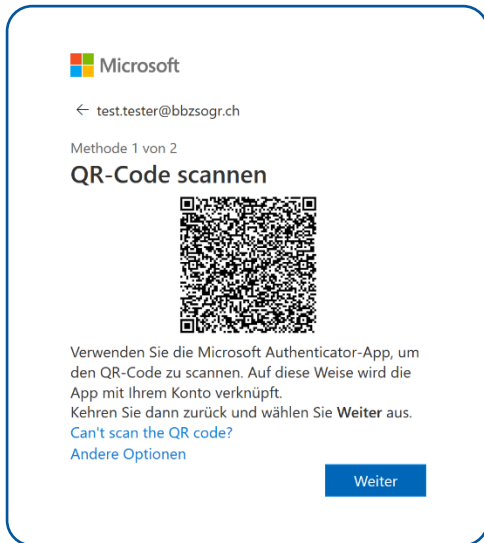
Microsoft

← test.tester@bbzsogr.ch

Methode 1 von 2

QR-Code scannen

Verwenden Sie die Microsoft Authenticator-App, um den QR-Code zu scannen. Auf diese Weise wird die App mit Ihrem Konto verknüpft.
Kehren Sie dann zurück und wählen Sie **Weiter** aus.

Can't scan the QR code?

Andere Optionen

Weiter